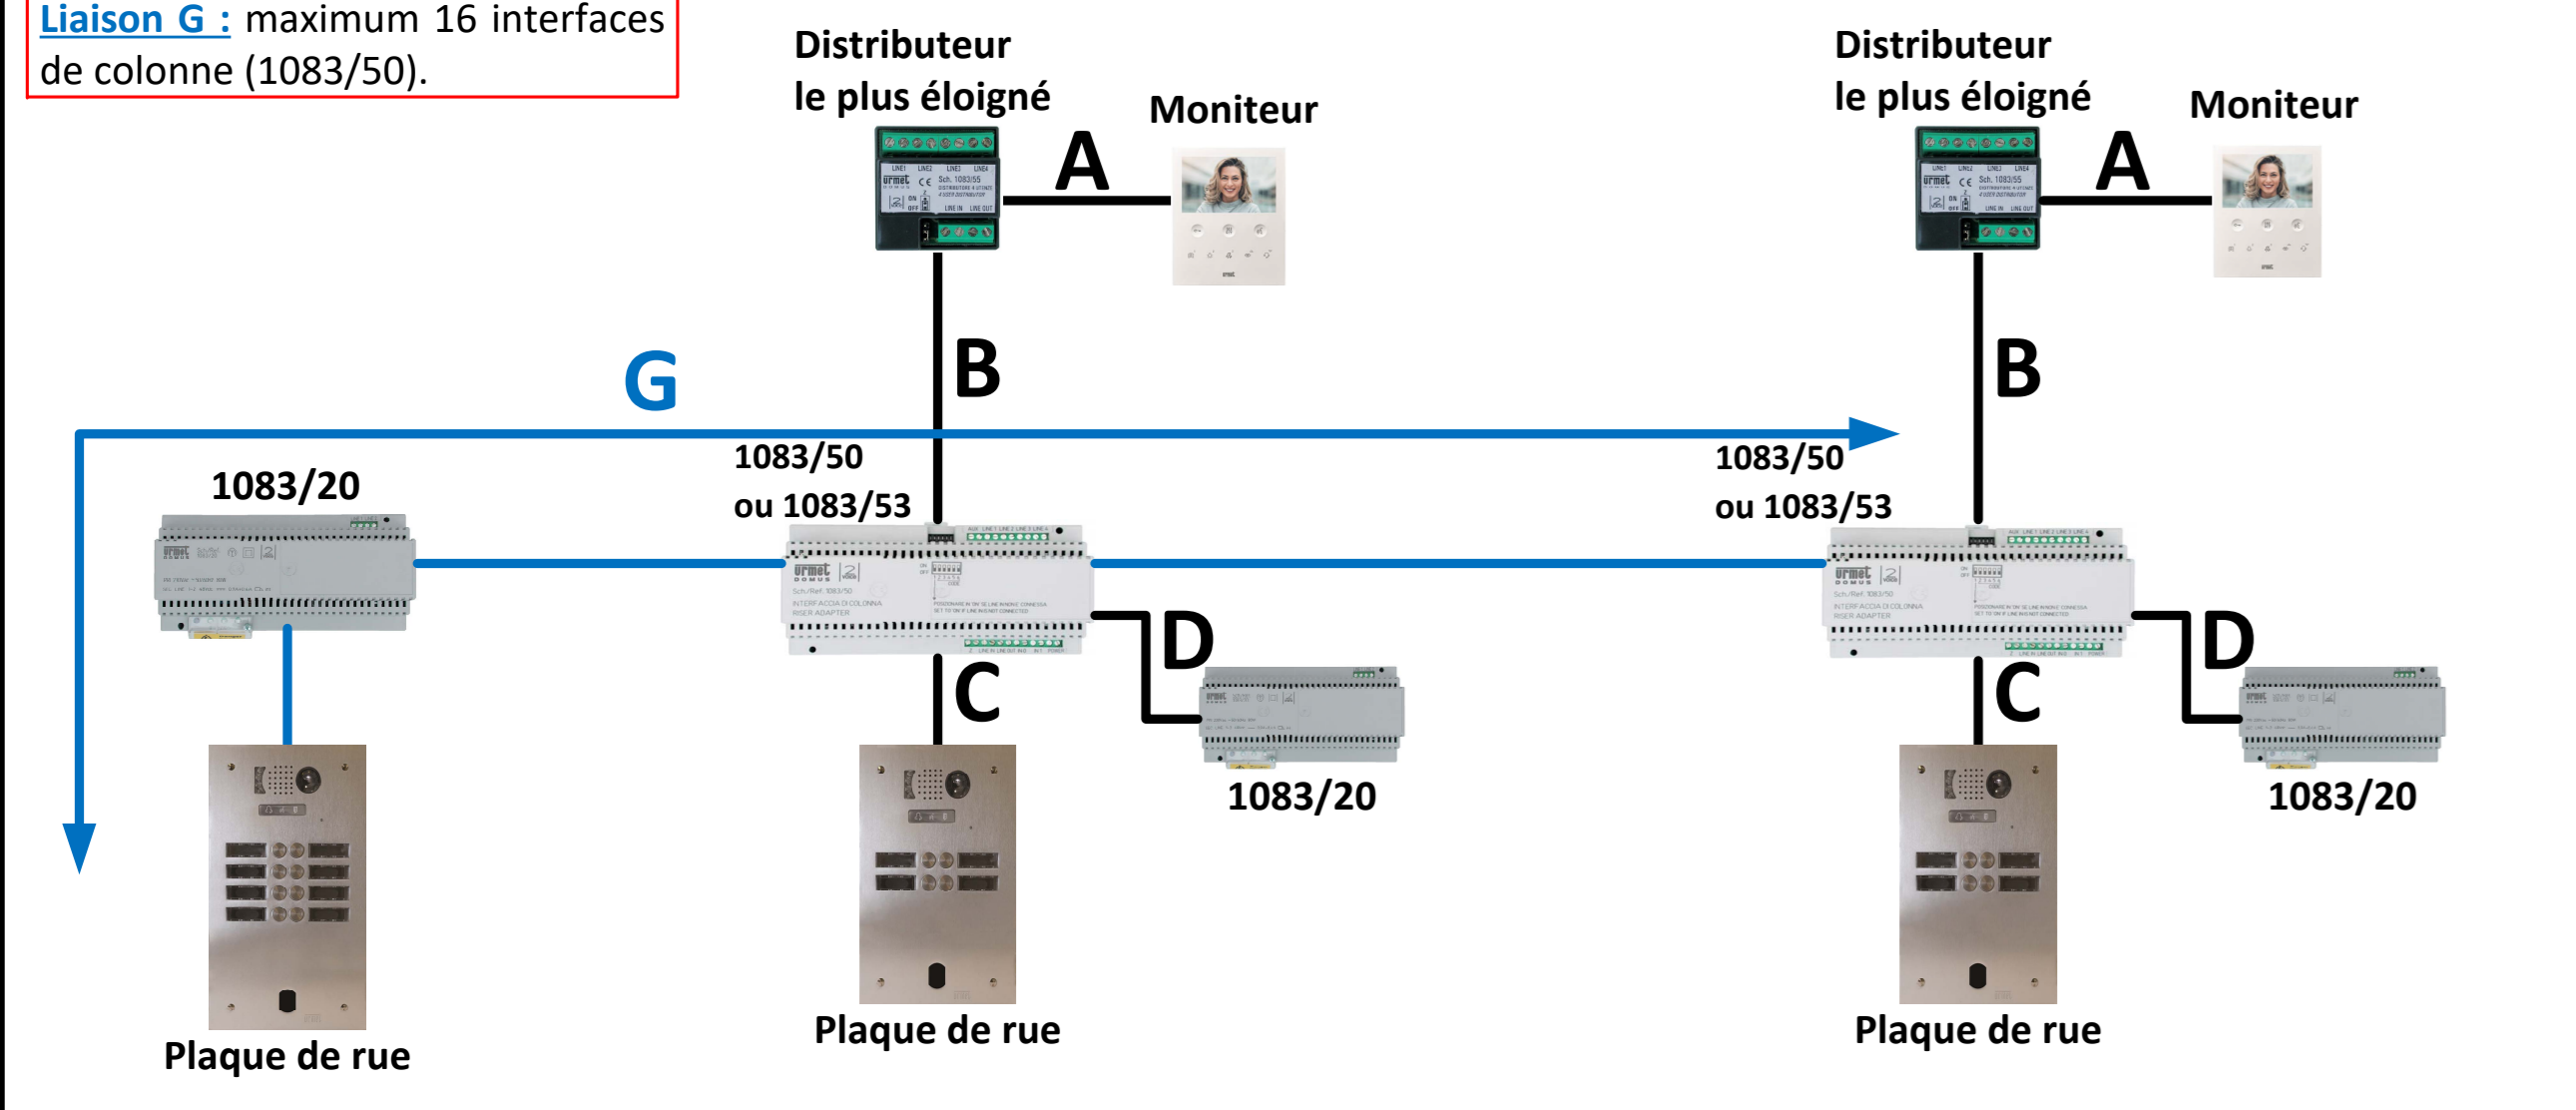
Liaison G : maximum 16 interfaces de colonne (1083/50).

Distributeur le plus éloigné

Moniteur

A

B

Distributeur le plus éloigné

Moniteur

A

B

G

1083/20

1083/50 ou 1083/53

1083/50 ou 1083/53

D

C

1083/20

D

C

1083/20

Plaque de rue

Plaque de rue

Plaque de rue